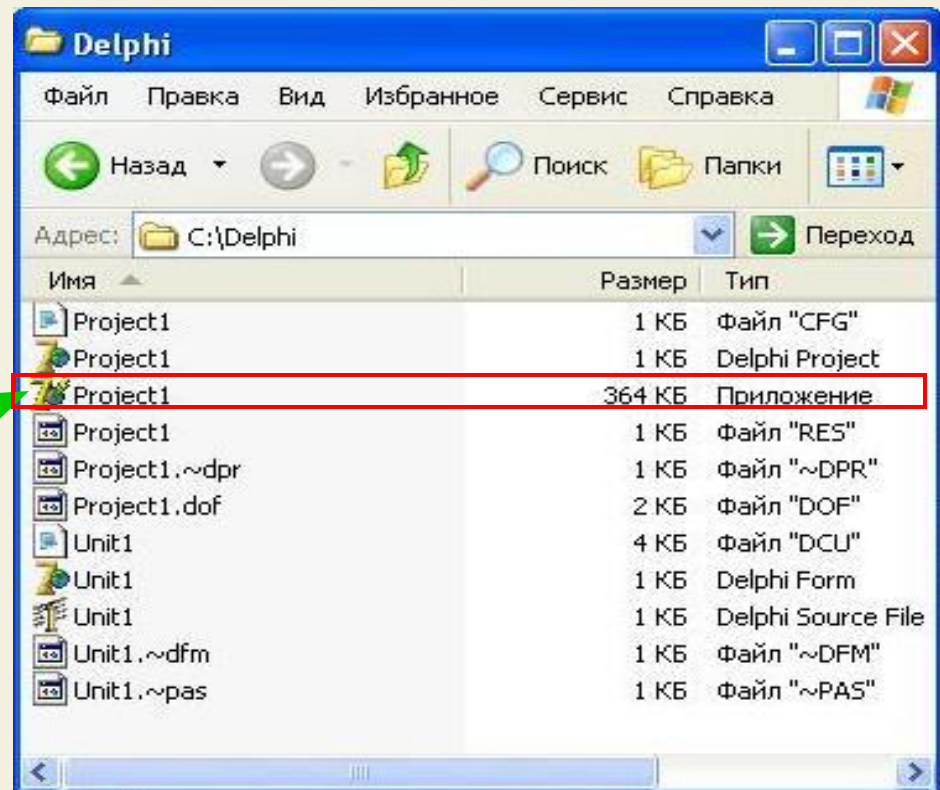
Delphi

Файл Правка Вид Избранное Сервис Справка

Назад Поиск Папки

Адрес: C:\Delphi Переход

| Имя | Размер | Тип |
|---|---|---|
| Project1 | 1 КБ | Файл "CFG" |
| Project1 | 1 КБ | Delphi Project |
| Project1 | 364 КБ | Приложение |
| Project1 | 1 КБ | Файл "RES" |
| Project1.~dpr | 1 КБ | Файл "~DPR" |
| Project1.dof | 2 КБ | Файл "DOF" |
| Unit1 | 4 КБ | Файл "DCU" |
| Unit1 | 1 КБ | Delphi Form |
| Unit1 | 1 КБ | Delphi Source File |
| Unit1.~dfm | 1 КБ | Файл "~DFM" |
| Unit1.~pas | 1 КБ | Файл "~PAS" |